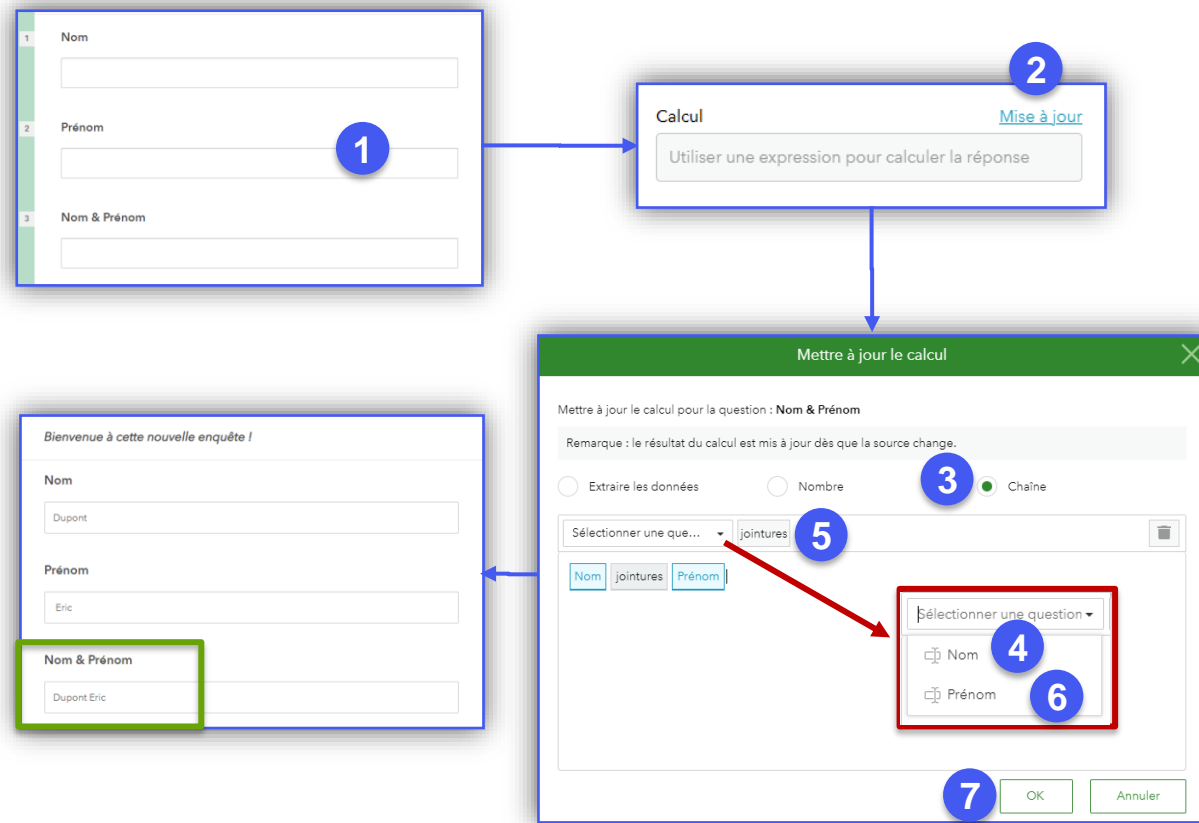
1 Nom

2 Prénom

3 Nom & Prénom

1

2

Calcul

Mise à jour

Utiliser une expression pour calculer la réponse

Mettre à jour le calcul

Mettre à jour le calcul pour la question : Nom & Prénom

Remarque : le résultat du calcul est mis à jour dès que la source change.

Extraire les données

Nombre

3

Chaîne

Sélectionner une que...

jointures

5

Nom jointures Prénom

Sélectionner une question

Nom

4

Prénom

6

7

OK

Annuler

Bienvenue à cette nouvelle enquête !

Nom

Dupont

Prénom

Eric

Nom & Prénom

Dupont Eric